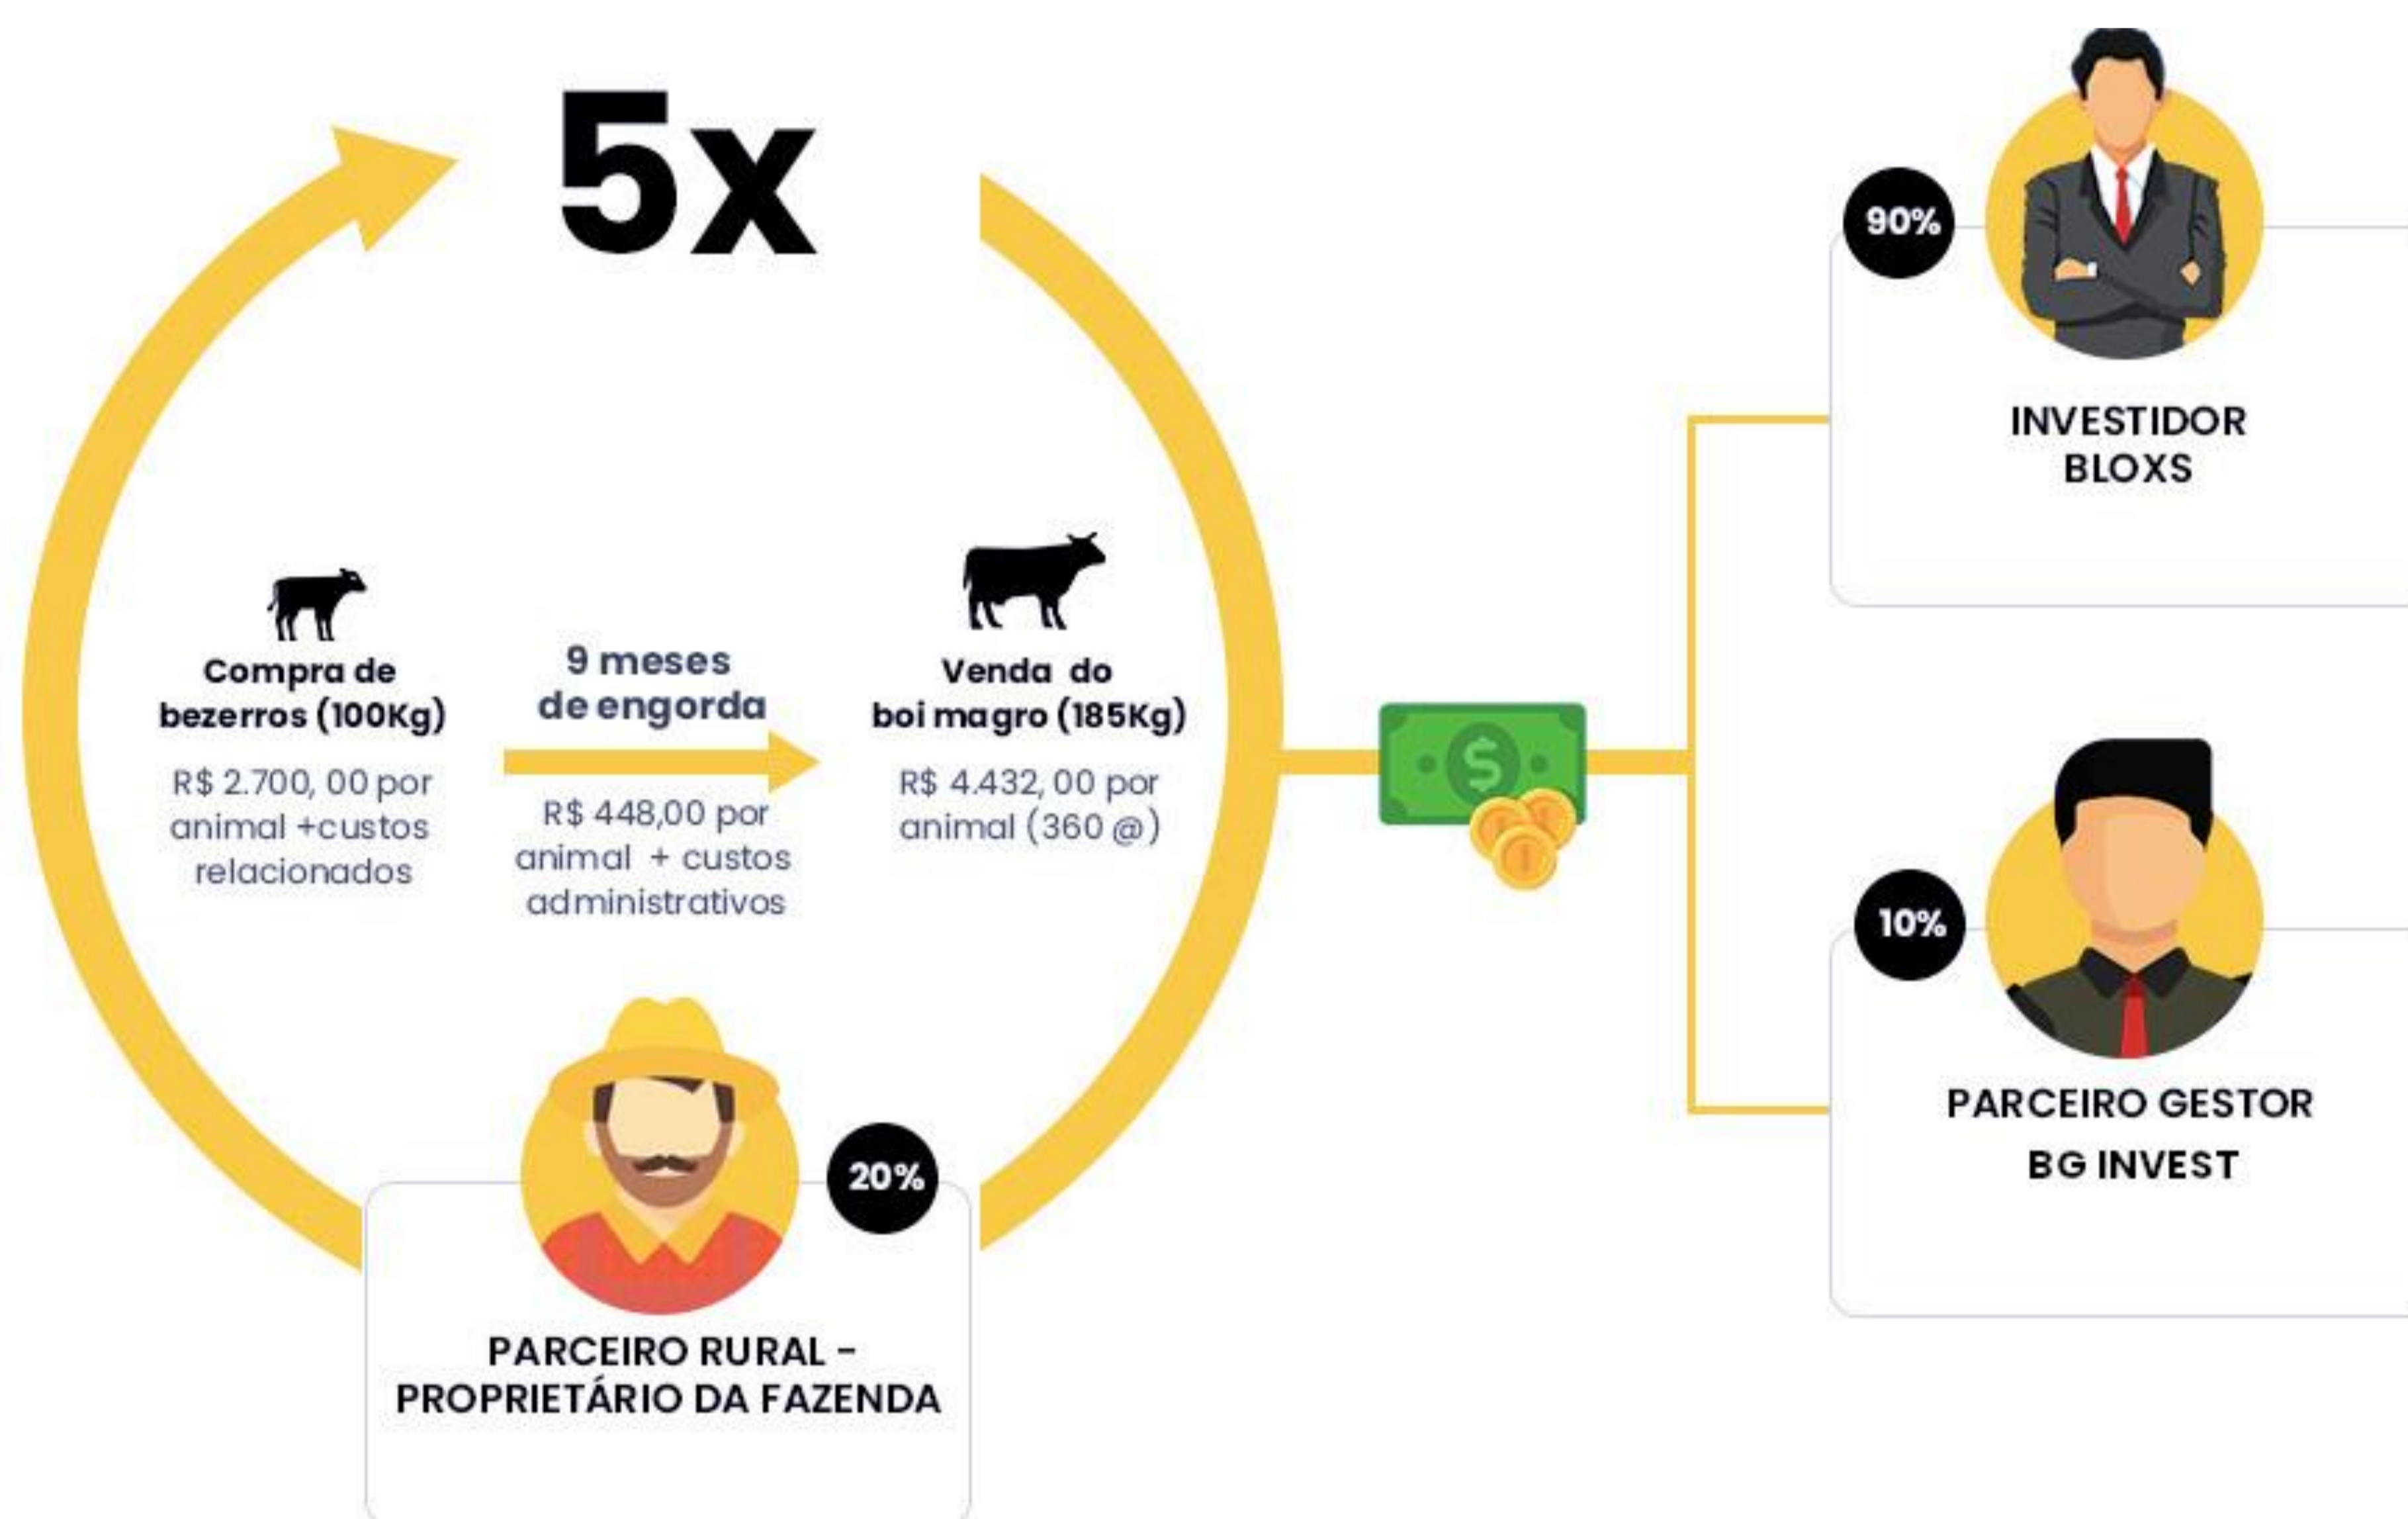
5x

Compra de bezerros (100Kg)

R$ 2.700, 00 por animal +custos relacionados

9 meses de engorda

R$ 448,00 por animal + custos administrativos

Venda do boi magro (185Kg)

R$ 4.432, 00 por animal (360 @)

20%

PARCEIRO RURAL - PROPRIETÁRIO DA FAZENDA

90%

INVESTIDOR BLOXS

10%

PARCEIRO GESTOR BG INVEST